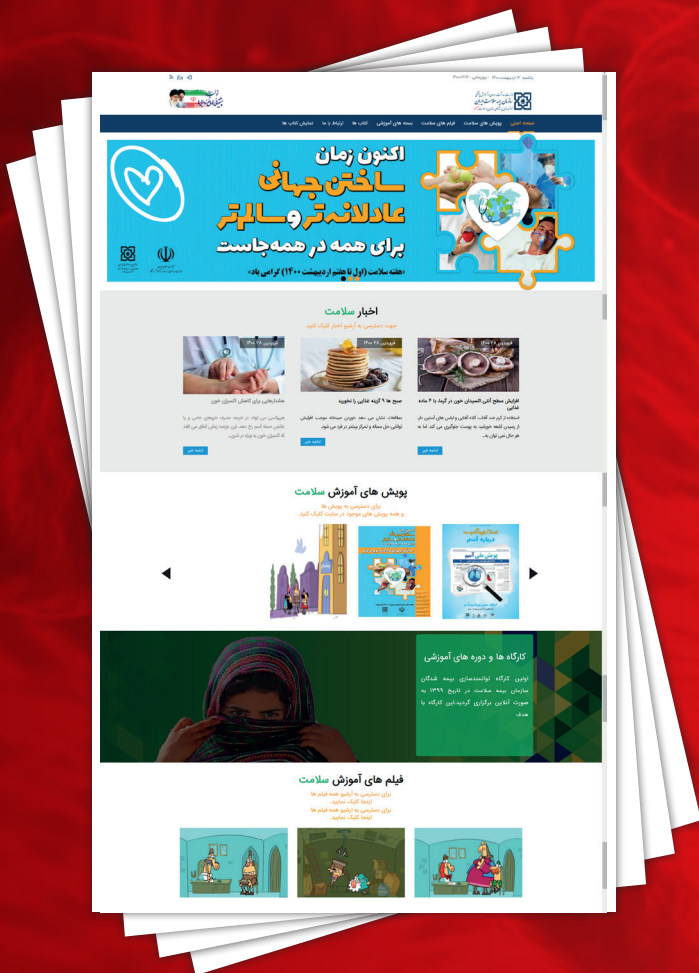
صفحه اصلی پویش های سلامت فیلم های سلامت بسته های آموزشی کتاب ها ارتباط با ما نمایش کتاب ها

اکنون زمان

ساختن جهانی

عادلانه تر و سالم تر

برای همه در همه جاست

«هفته سلامت (اول تا هفتم اردیبهشت ۱۴۰۰) گرامی باد»

اخبار سلامت

جهت دسترسی به آرشیو اخبار کلیک کنید.

فروردین ۲۸ ۱۴۰۰

افزایش سطح آنتی اکسیدان خون در گرما با ۴ ماده غذایی

فروردین ۲۸ ۱۴۰۰

صبح ها ۹ گزینه غذایی را نخورید

فروردین ۲۸ ۱۴۰۰

مشارهایی برای کاهش انسولین خون

ادامه خبر

ادامه خبر

ادامه خبر

پویش های آموزش سلامت

برای دسترسی به پویش ها

و همه پویش های موجود در سایت کلیک کنید.

پویش ملی آسم

کارگاه ها و دوره های آموزشی

اولین کارگاه توانمندسازی بیمه شدگان سازمان بیمه سلامت در تاریخ ۱۳۹۹ به صورت آنلاین برگزاری گردید.این کارگاه با هدف

فیلم های آموزش سلامت

برای دسترسی به آرشیو همه فیلم ها

اینجا کلیک نمایید.

برای دسترسی به آرشیو همه فیلم ها

اینجا کلیک نمایید.